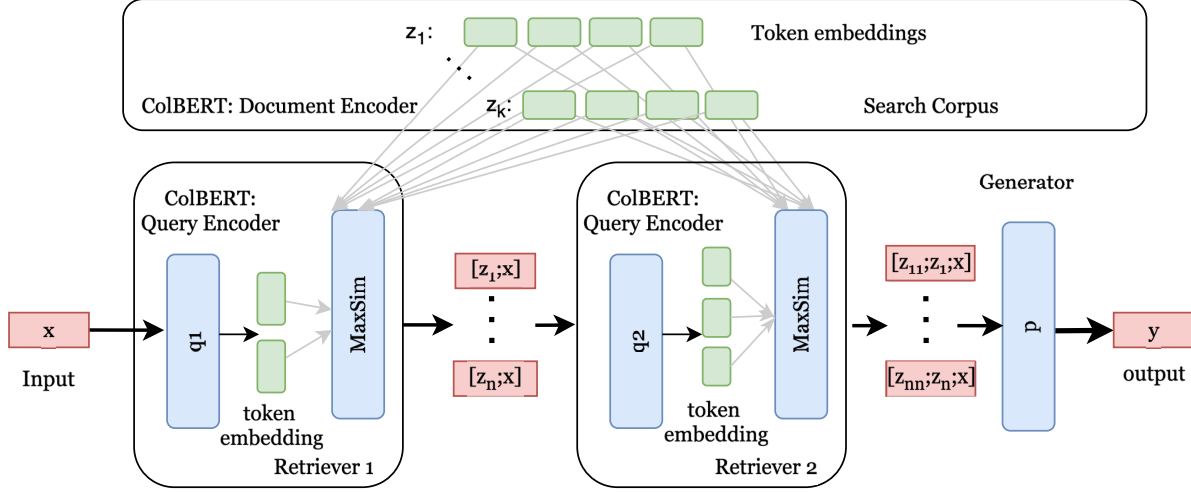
$z_1$:

Token embeddings

ColBERT: Document Encoder

$z_k$:

Search Corpus

ColBERT: Query Encoder

q1

token embedding

MaxSim

Retriever 1

x

Input

$[z_1;x]$

$[z_n;x]$

ColBERT: Query Encoder

q2

token embedding

MaxSim

Retriever 2

Generator

$[z_{11};z_1;x]$

$[z_{nn};z_n;x]$

p

y

output